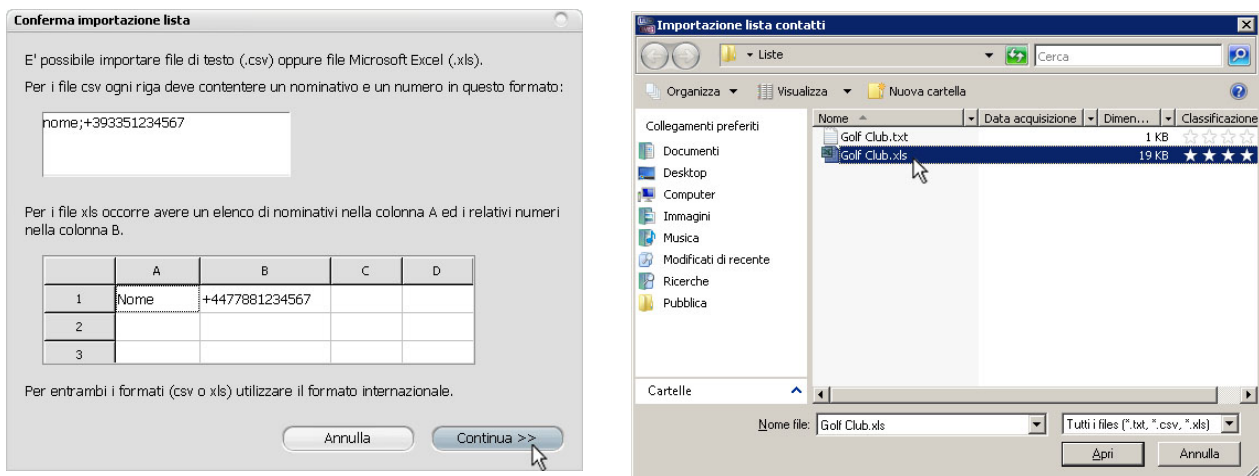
Conferma importazione lista

E' possibile importare file di testo (.csv) oppure file Microsoft Excel (.xls).

Per i file csv ogni riga deve contenere un nominativo e un numero in questo formato:

nome;+393351234567

Per i file xls occorre avere un elenco di nominativi nella colonna A ed i relativi numeri nella colonna B.

| | A | B | C | D |
|---|---|---|---|---|
| 1 | Nome | +4477881234567 | | |
| 2 | | | | |
| 3 | | | | |

Per entrambi i formati (csv o xls) utilizzare il formato internazionale.

Annulla | Continua >>

Importazione lista contatti

Liste | Cerca

Organizza | Visualizza | Nuova cartella

Collegamenti preferiti
Documenti
Desktop
Computer
Immagini
Musica
Modificati di recente
Ricerche
Pubblica

| Nome | Data acquisizione | Dimen... | Classificazione |
|---|---|---|---|
| Golf Club.txt | | 1 KB | |
| Golf Club.xls | | 19 KB | |

Cartelle

Nome file: Golf Club.xls | Tutti i files (*.txt, *.csv, *.xls)

Apri | Annulla